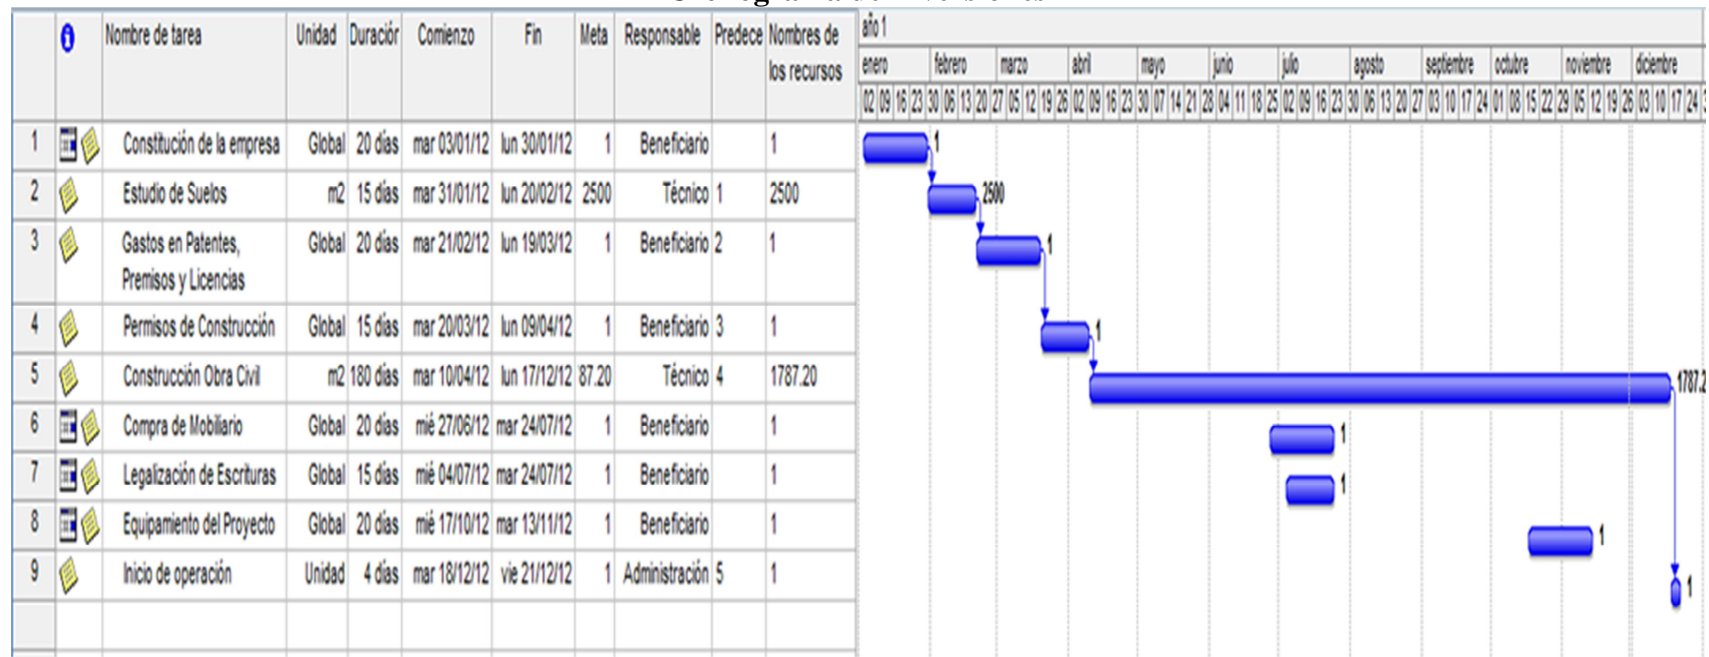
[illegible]

| | | Nombre de tarea | Unidad | Duración | Comienzo | Fin | Meta | Responsable | Predece | Nombres de los recursos |
|---|---|---|---|---|---|---|---|---|---|---|
| 1 | | Constitución de la empresa | Global | 20 días | mar 03/01/12 | lun 30/01/12 | 1 | Beneficiario | | 1 |
| 2 | | Estudio de Suelos | m2 | 15 días | mar 31/01/12 | lun 20/02/12 | 2500 | Técnico | 1 | 2500 |
| 3 | | Gastos en Patentes, Premisos y Licencias | Global | 20 días | mar 21/02/12 | lun 19/03/12 | 1 | Beneficiario | 2 | 1 |
| 4 | | Permisos de Construcción | Global | 15 días | mar 20/03/12 | lun 09/04/12 | 1 | Beneficiario | 3 | 1 |
| 5 | | Construcción Obra Civil | m2 | 180 días | mar 10/04/12 | lun 17/12/12 | 87.20 | Técnico | 4 | 1787.20 |
| 6 | | Compra de Mobiliario | Global | 20 días | mié 27/06/12 | mar 24/07/12 | 1 | Beneficiario | | 1 |
| 7 | | Legalización de Escrituras | Global | 15 días | mié 04/07/12 | mar 24/07/12 | 1 | Beneficiario | | 1 |
| 8 | | Equipamiento del Proyecto | Global | 20 días | mié 17/10/12 | mar 13/11/12 | 1 | Beneficiario | | 1 |
| 9 | | Inicio de operación | Unidad | 4 días | mar 18/12/12 | vie 21/12/12 | 1 | Administración | 5 | 1 |

año 1
enero febrero marzo abril mayo junio julio agosto septiembre octubre noviembre diciembre
02 09 16 23 30 06 13 20 27 05 12 19 26 02 09 16 23 30 07 14 21 28 04 11 18 25 02 09 16 23 30 06 13 20 27 03 10 17 24 01 08 15 22 29 05 12 19 26 03 10 17 24

1
2500
1
1
1787.2
1
1
1
1